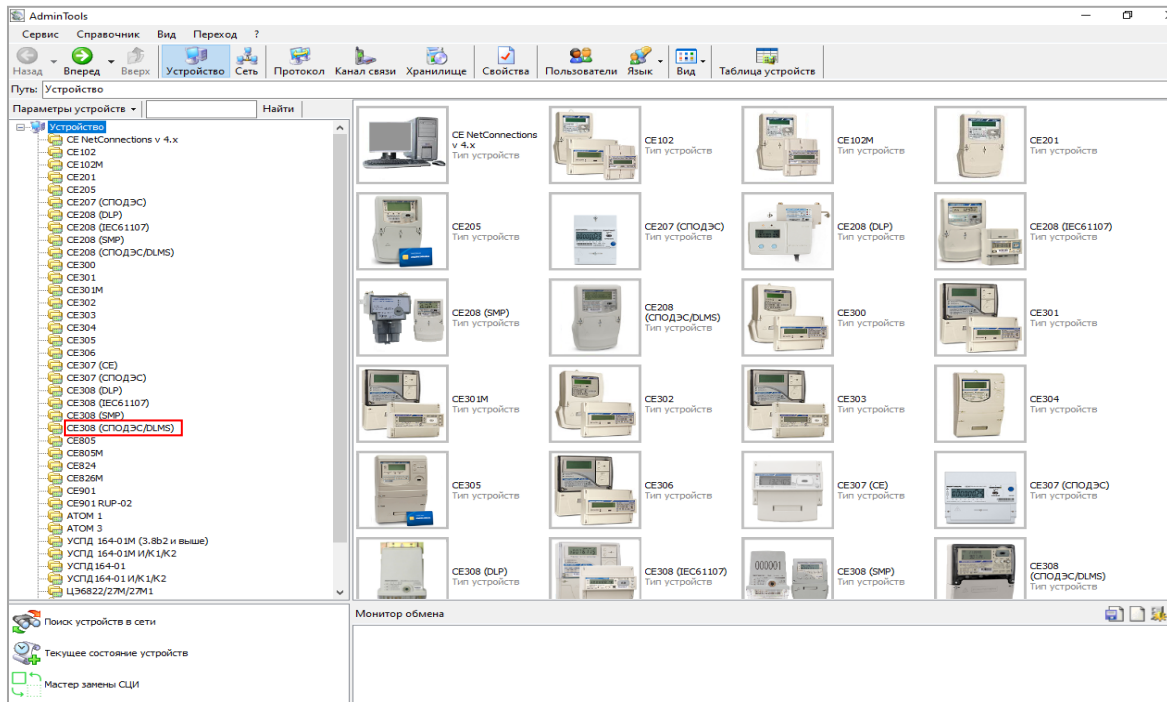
AdminTools

Сервис Справочник Вид Переход ?

Назад Вперед Вверх Устройство Сеть Протокол Канал связи Хранилище Свойства Пользователи Язык Вид Таблица устройств

Путь: Устройство

Параметры устройств Найти

Устройство
CE NetConnections v 4.x
CE102
CE102M
CE201
CE205
CE207 (СПОДЭС)
CE208 (DLP)
CE208 (IEC61107)
CE208 (SMP)
CE208 (СПОДЭС/DLMS)
CE300
CE301
CE301M
CE302
CE303
CE304
CE305
CE306
CE307 (CE)
CE307 (СПОДЭС)
CE308 (DLP)
CE308 (IEC61107)
CE308 (SMP)
CE308 (СПОДЭС/DLMS)
CE805
CE805M
CE824
CE826M
CE901
CE901 RUP-02
ATOM 1
ATOM 3
УСПД 164-01М (3.8b2 и выше)
УСПД 164-01М И/К1/К2
УСПД 164-01
УСПД 164-01 И/К1/К2
ЦЭ6822/27М/27М1

CE NetConnections v 4.x
Тип устройства
CE102
Тип устройства
CE102M
Тип устройства
CE201
Тип устройства
CE205
Тип устройства
CE207 (СПОДЭС)
Тип устройства
CE208 (DLP)
Тип устройства
CE208 (IEC61107)
Тип устройства
CE208 (SMP)
Тип устройства
CE208 (СПОДЭС/DLMS)
Тип устройства
CE300
Тип устройства
CE301
Тип устройства
CE301M
Тип устройства
CE302
Тип устройства
CE303
Тип устройства
CE304
Тип устройства
CE305
Тип устройства
CE306
Тип устройства
CE307 (CE)
Тип устройства
CE307 (СПОДЭС)
Тип устройства
CE308 (DLP)
Тип устройства
CE308 (IEC61107)
Тип устройства
CE308 (SMP)
Тип устройства
CE308 (СПОДЭС/DLMS)
Тип устройства

Поиск устройств в сети
Текущее состояние устройств
Мастер замены СЦИ

Монитор обмена